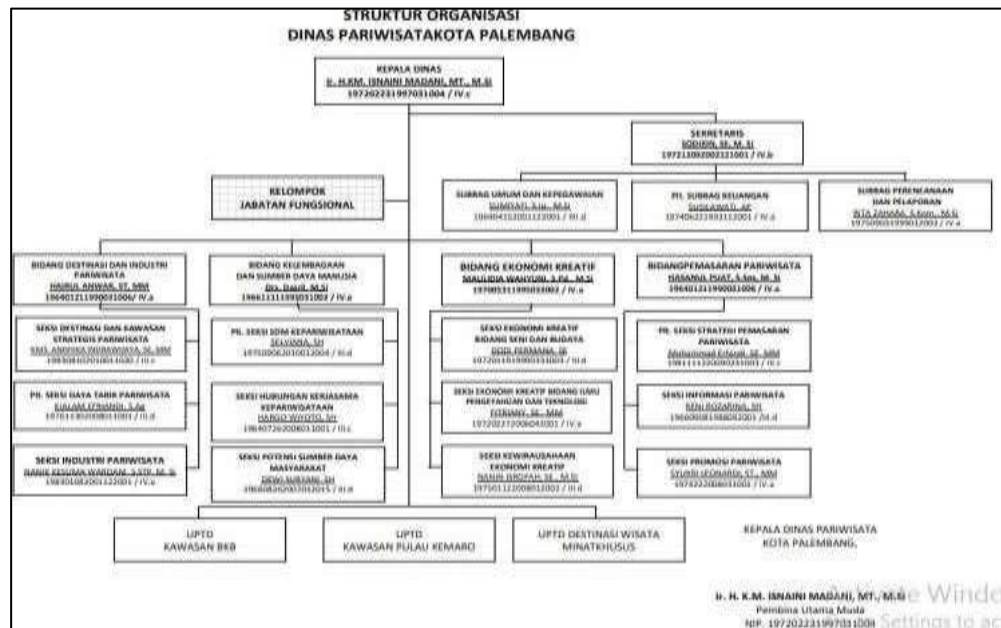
STRUKTUR ORGANISASI
DINAS PARIWISATAKOTA PALEMBANG

KEPALA DINAS
Ir. H.KM. ISNAINI MADANI, MT., M.Si
197202231997031004 / IV.c

SEKRETARIS
SODIKIN, SE, M. Si
197210092002121001 / IV.b

KELOMPOK
JABATAN FUNGSIONAL

SUBBAG UMUM DAN KEPEGAWAIAN
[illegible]
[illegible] / III.d

PH. SUBBAG KEUANGAN
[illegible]
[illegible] / IV.a

SUBBAG PERENCANAAN DAN PELAPORAN
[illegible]
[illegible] / IV.a

BIDANG DESTINASI DAN INDUSTRI PARIWISATA
HAIRUL ANWAR, ST, MM
196401211990031006/ IV.a

BIDANG KELEMBAGAAN DAN SUMBER DAYA MANUSIA
Drs. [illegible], M.Si
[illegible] / IV.a

BIDANG EKONOMI KREATIF
MAULIDA WAHYUNI, S.Pd., M.Si
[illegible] / IV.a

BIDANGPEMASARAN PARIWISATA
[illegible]
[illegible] / IV.a

SEKSI DESTINASI DAN KAWASAN STRATEGIS PARIWISATA
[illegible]
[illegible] / III.d

PH. SEKSI SDM KEPARIWISATAAN
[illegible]
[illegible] / III.d

SEKSI EKONOMI KREATIF BIDANG SENI DAN BUDAYA
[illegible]
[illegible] / III.d

PH. SEKSI STRATEGI PEMASARAN PARIWISATA
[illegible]
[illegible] / III.c

PH. SEKSI DAYA TARIK PARIWISATA
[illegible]
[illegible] / III.a

SEKSI HUBUNGAN KERJASAMA KEPARIWISATAAN
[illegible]
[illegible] / III.c

SEKSI EKONOMI KREATIF BIDANG ILMU PENGETAHUAN DAN TEKNOLOGI
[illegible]
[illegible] / III.a

SEKSI INFORMASI PARIWISATA
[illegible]
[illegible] / III.d

SEKSI INDUSTRI PARIWISATA
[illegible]
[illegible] / IV.a

SEKSI POTENSI SUMBER DAYA MASYARAKAT
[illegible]
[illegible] / III.d

SEKSI KEWIRAUSAHAAN EKONOMI KREATIF
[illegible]
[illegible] / III.d

SEKSI PROMOSI PARIWISATA
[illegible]
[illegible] / III.c

UPTD
KAWASAN BKB

UPTD
KAWASAN PULAU KEMARO

UPTD DESTINASI WISATA MINATKHUSUS

KEPALA DINAS PARIWISATA
KOTA PALEMBANG,

Ir. H. K.M. ISNAINI MADANI, MT., M.Si
Pembina Utama Muda
NIP. 197202231997031004

Activate Windows
Go to Settings to ac